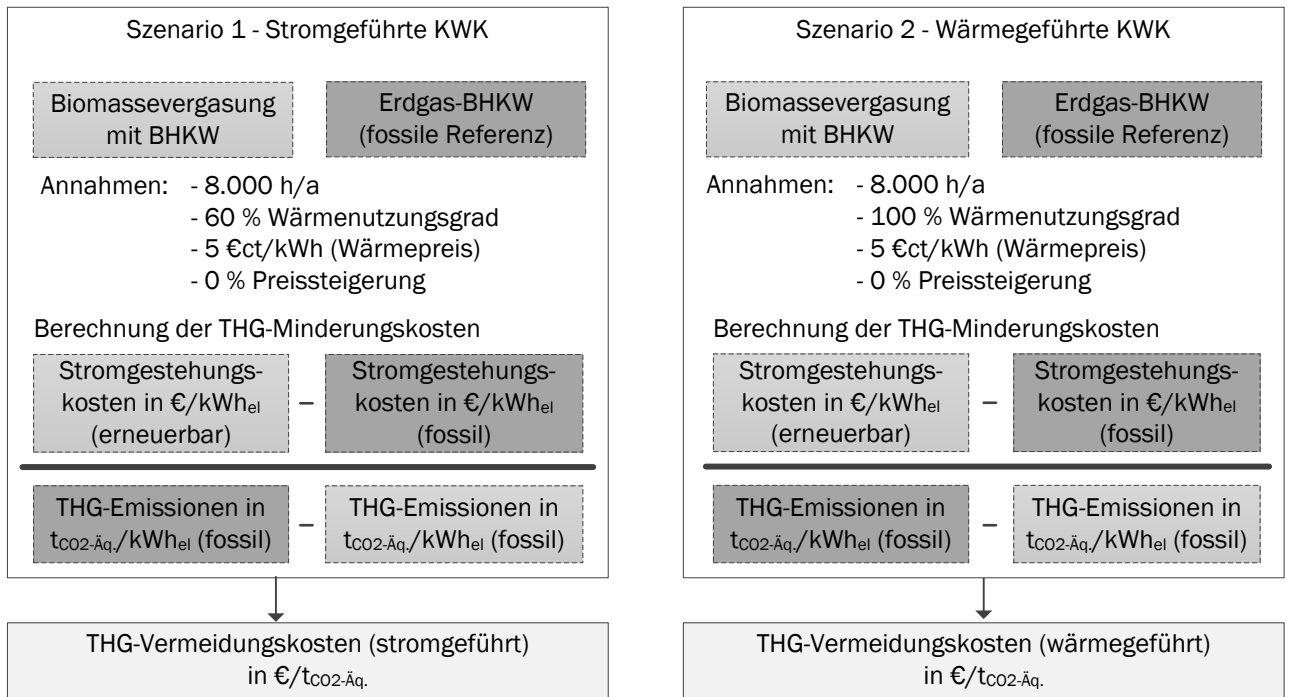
Szenario 1 - Stromgeführte KWK

Biomassevergasung mit BHKW

Erdgas-BHKW (fossile Referenz)

Annahmen: - 8.000 h/a
- 60 % Wärmenutzungsgrad
- 5 €ct/kWh (Wärmepreis)
- 0 % Preissteigerung

Berechnung der THG-Minderungskosten

Stromgestehungskosten in €/kWh$_{el}$ (erneuerbar) – Stromgestehungskosten in €/kWh$_{el}$ (fossil)

THG-Emissionen in t$_{CO2-Äq.}$/kWh$_{el}$ (fossil) – THG-Emissionen in t$_{CO2-Äq.}$/kWh$_{el}$ (fossil)

THG-Vermeidungskosten (stromgeführt) in €/t$_{CO2-Äq.}$

Szenario 2 - Wärmegeführte KWK

Biomassevergasung mit BHKW

Erdgas-BHKW (fossile Referenz)

Annahmen: - 8.000 h/a
- 100 % Wärmenutzungsgrad
- 5 €ct/kWh (Wärmepreis)
- 0 % Preissteigerung

Berechnung der THG-Minderungskosten

Stromgestehungskosten in €/kWh$_{el}$ (erneuerbar) – Stromgestehungskosten in €/kWh$_{el}$ (fossil)

THG-Emissionen in t$_{CO2-Äq.}$/kWh$_{el}$ (fossil) – THG-Emissionen in t$_{CO2-Äq.}$/kWh$_{el}$ (fossil)

THG-Vermeidungskosten (wärmegeführt) in €/t$_{CO2-Äq.}$